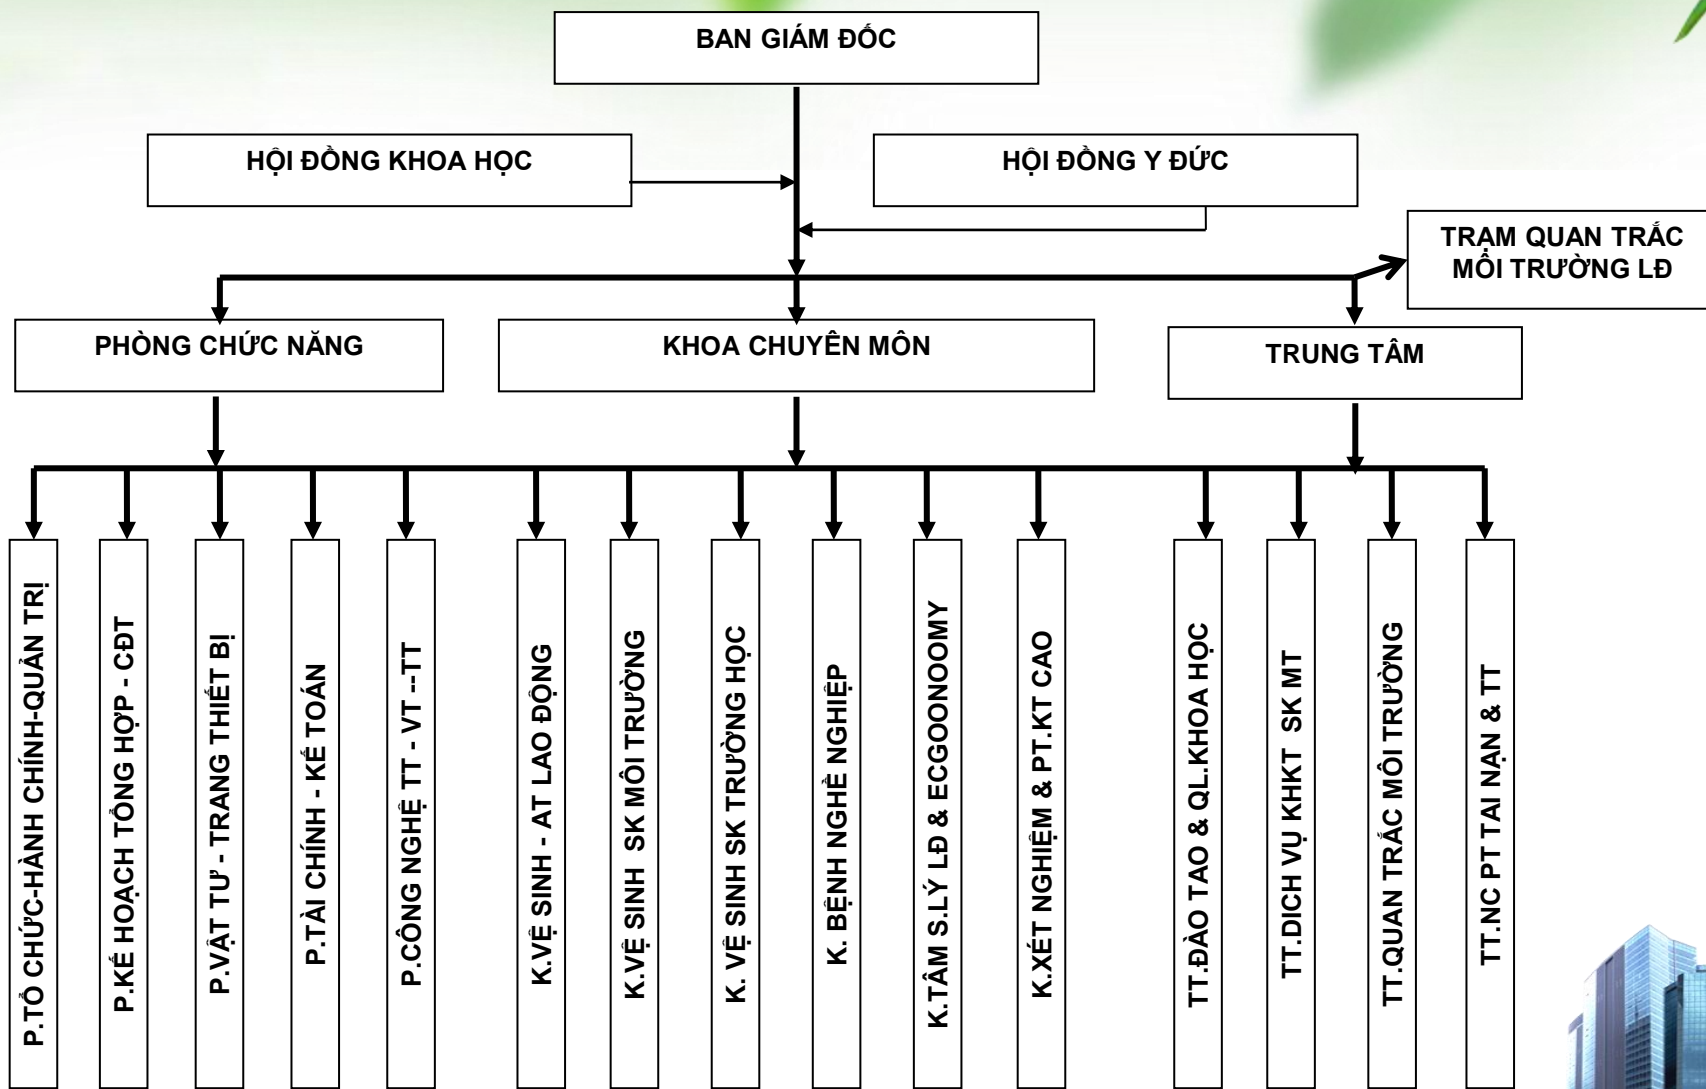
BAN GIÁM ĐỐC

HỘI ĐỒNG KHOA HỌC

HỘI ĐỒNG Y ĐỨC

TRẠM QUAN TRẮC MÔI TRƯỜNG LĐ

PHÒNG CHỨC NĂNG

KHOA CHUYÊN MÔN

TRUNG TÂM

P.TỔ CHỨC-HÀNH CHÍNH-QUẢN TRỊ

P.KẾ HOẠCH TỔNG HỢP - CĐT

P.VẬT TƯ - TRANG THIẾT BỊ

P.TÀI CHÍNH - KẾ TOÁN

P.CÔNG NGHỆ TT - VT --TT

K.VỆ SINH - AT LAO ĐỘNG

K.VỆ SINH SK MÔI TRƯỜNG

K. VỆ SINH SK TRƯỜNG HỌC

K. BỆNH NGHỀ NGHIỆP

K.TÂM S.LÝ LĐ & ECGOONOMY

K.XÉT NGHIỆM & PT.KT CAO

TT.ĐÀO TAO & QL.KHOA HỌC

TT.DICH VỤ KHKT SK MT

TT.QUAN TRẮC MÔI TRƯỜNG

TT.NC PT TAI NẠN & TT